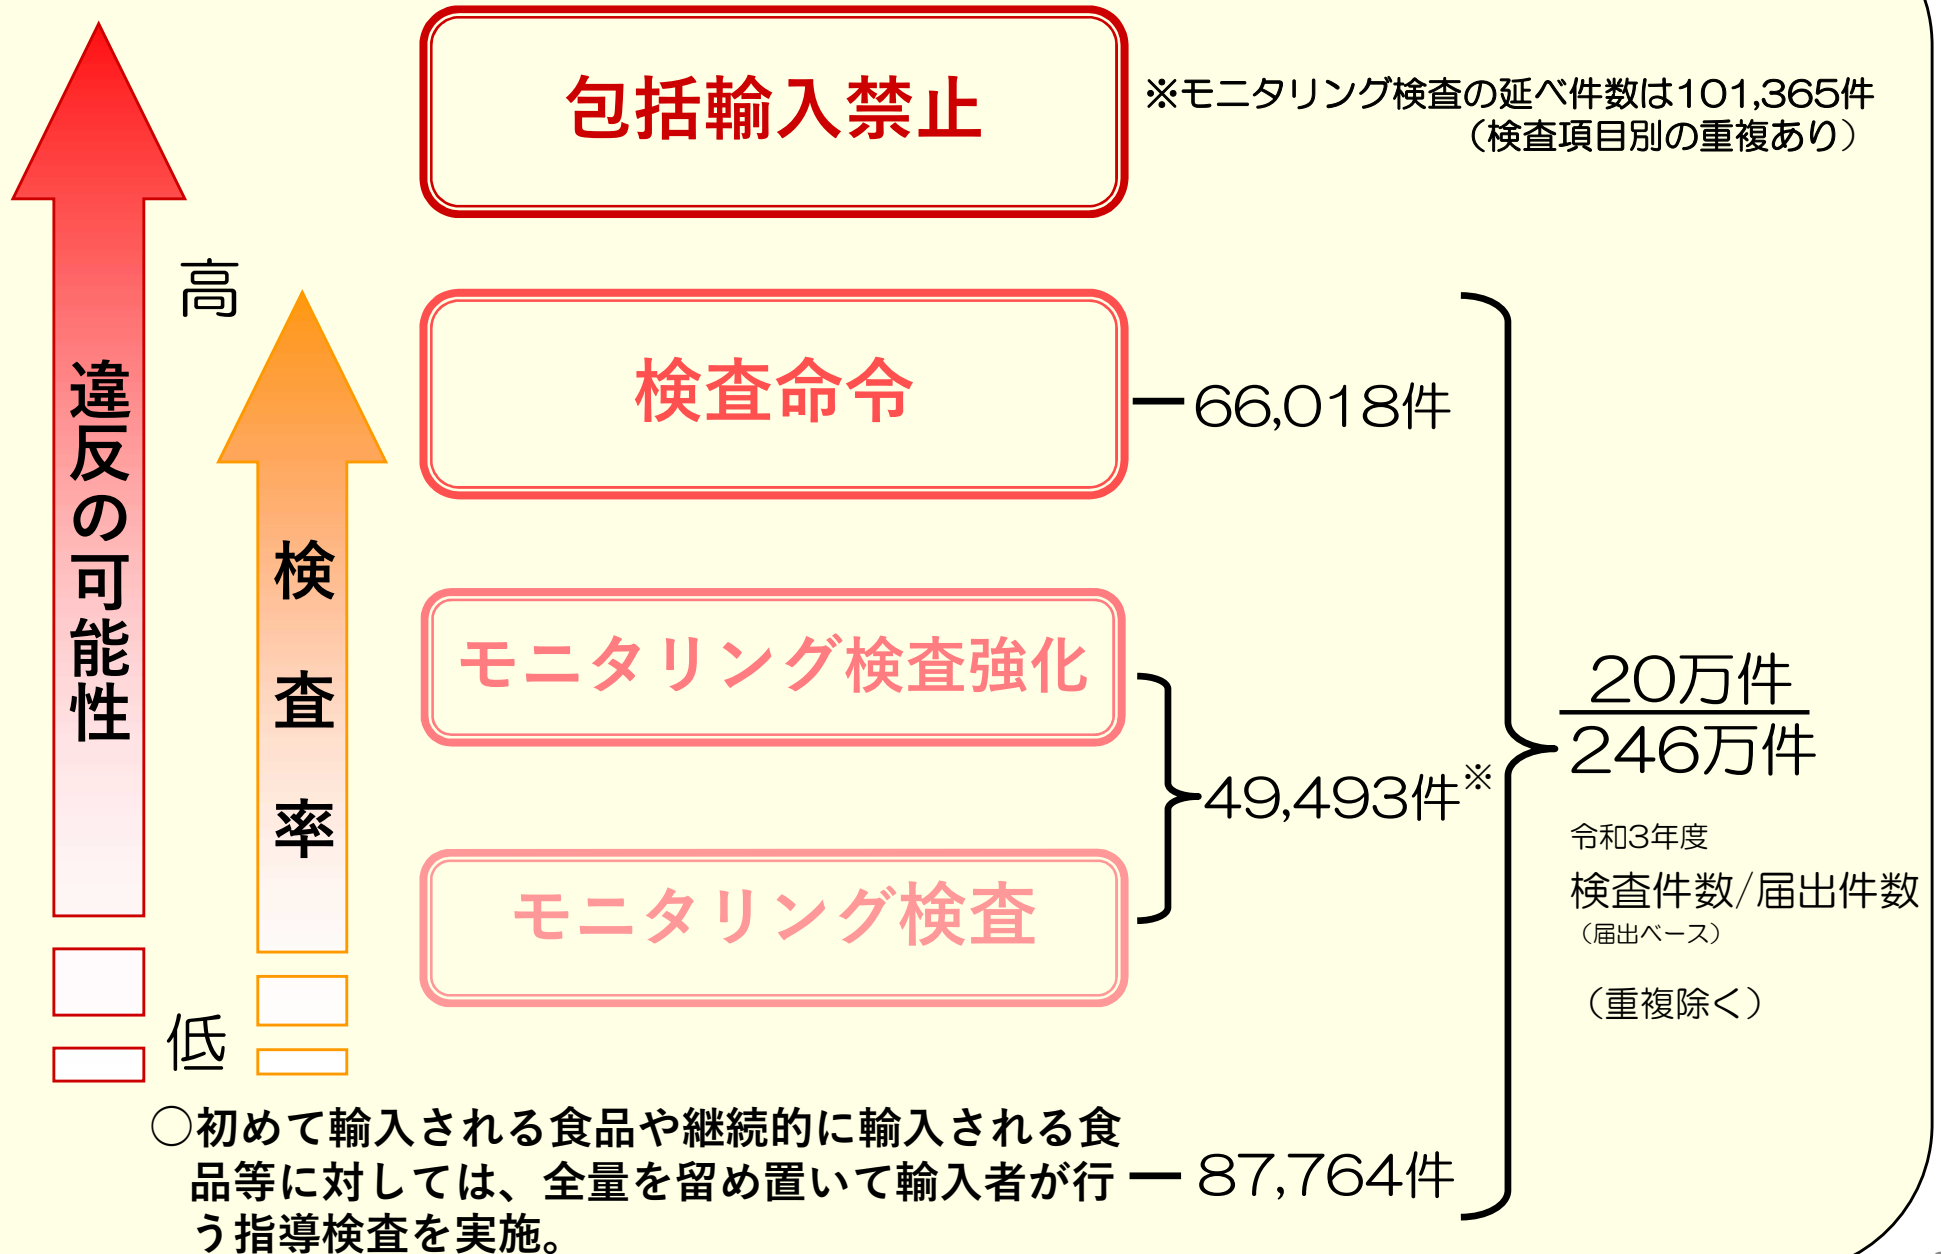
包括輸入禁止

※モニタリング検査の延べ件数は101,365件
（検査項目別の重複あり）

違反の可能性

高

検査率

検査命令

66,018件

モニタリング検査強化

モニタリング検査

49,493件※

$\frac{20万件}{246万件}$

令和3年度
検査件数/届出件数
（届出ベース）
（重複除く）

低

○初めて輸入される食品や継続的に輸入される食品等に対しては、全量を留め置いて輸入者が行う指導検査を実施。

87,764件